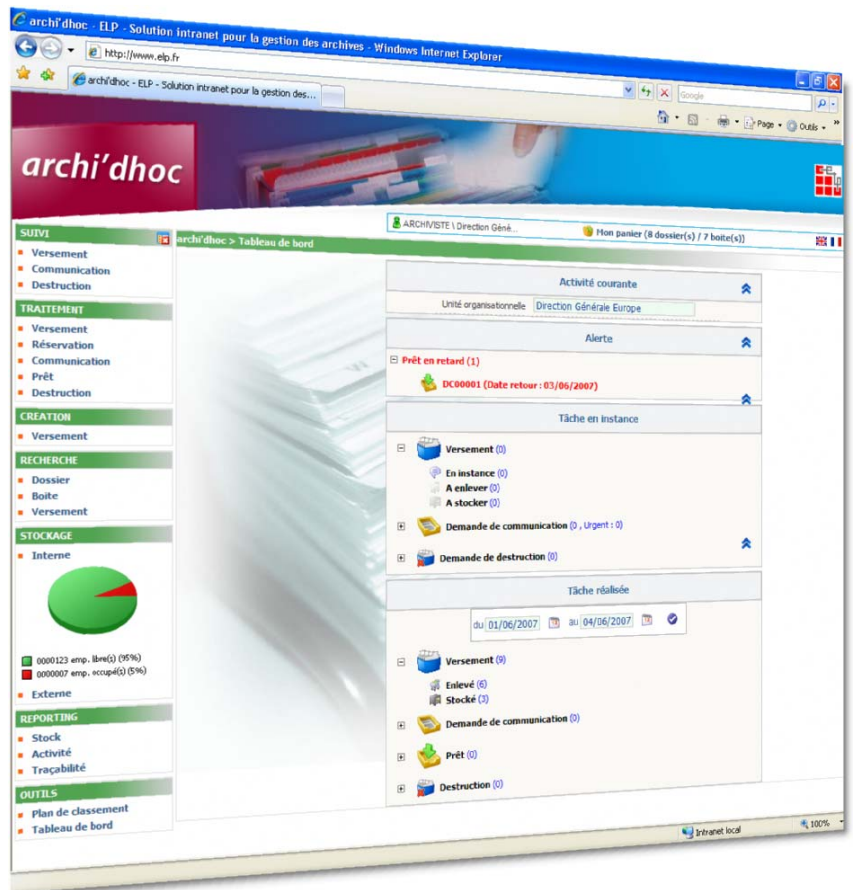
archi'dhoc - ELP - Solution intranet pour la gestion des archives - Windows Internet Explorer

http://www.elp.fr

archi'dhoc - ELP - Solution intranet pour la gestion des...

Google

Page • Outils •

archi'dhoc

ARCHIVISTE \ Direction Géné...

Mon panier (8 dossier(s) / 7 boite(s))

SUIVI
Versement
Communication
Destruction

TRAITEMENT
Versement
Réservation
Communication
Prêt
Destruction

CREATION
Versement

RECHERCHE
Dossier
Boite
Versement

STOCKAGE
Interne

0000123 emp. libre(s) (95%)
0000007 emp. occupé(s) (5%)

Externe

REPORTING
Stock
Activité
Traçabilité

OUTILS
Plan de classement
Tableau de bord

archi'dhoc > Tableau de bord

Activité courante

Unité organisationnelle Direction Générale Europe

Alerte

Prêt en retard (1)
DC00001 (Date retour : 03/06/2007)

Tâche en instance

Versement (0)
En instance (0)
A enlever (0)
A stocker (0)
Demande de communication (0 , Urgent : 0)
Demande de destruction (0)

Tâche réalisée

du 01/06/2007 au 04/06/2007

Versement (9)
Enlevé (6)
Stocké (3)
Demande de communication (0)
Prêt (0)
Destruction (0)

Intranet local
100%